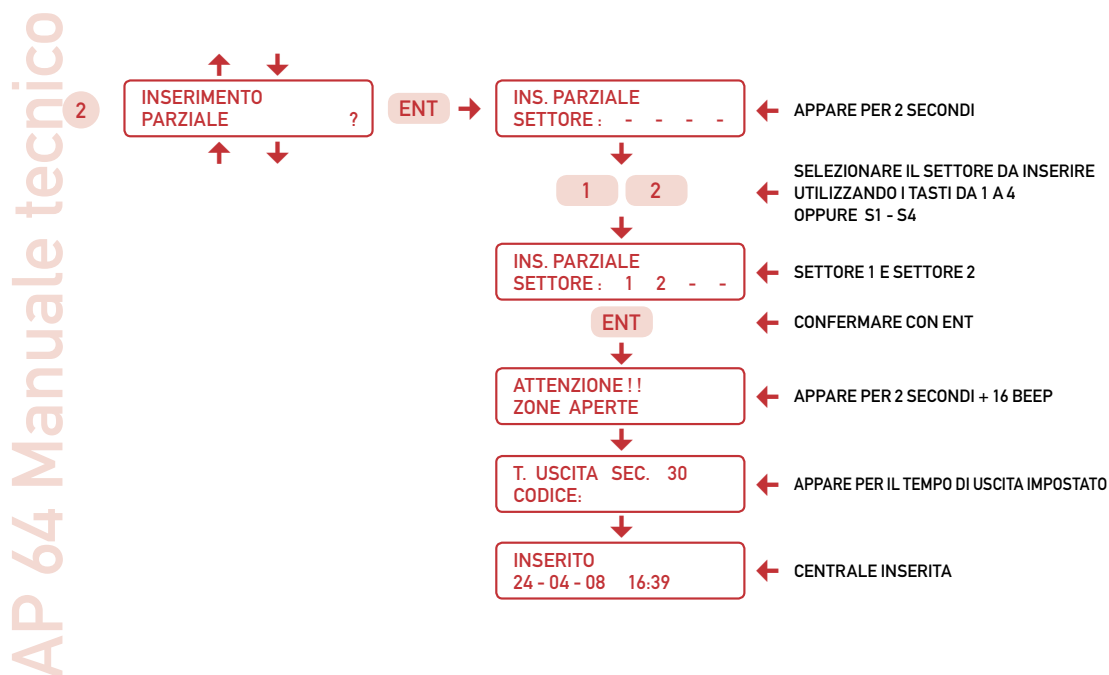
AP 64 Manuale tecnico

2

INSERIMENTO
PARZIALE ?

ENT

INS. PARZIALE
SETTORE : - - - -

APPARE PER 2 SECONDI

1 2

SELEZIONARE IL SETTORE DA INSERIRE
UTILIZZANDO I TASTI DA 1 A 4
OPPURE S1 - S4

INS. PARZIALE
SETTORE : 1 2 - -

SETTORE 1 E SETTORE 2

ENT

CONFERMARE CON ENT

ATTENZIONE ! !
ZONE APERTE

APPARE PER 2 SECONDI + 16 BEEP

T. USCITA SEC. 30
CODICE:

APPARE PER IL TEMPO DI USCITA IMPOSTATO

INSERITO
24 - 04 - 08 16:39

CENTRALE INSERITA